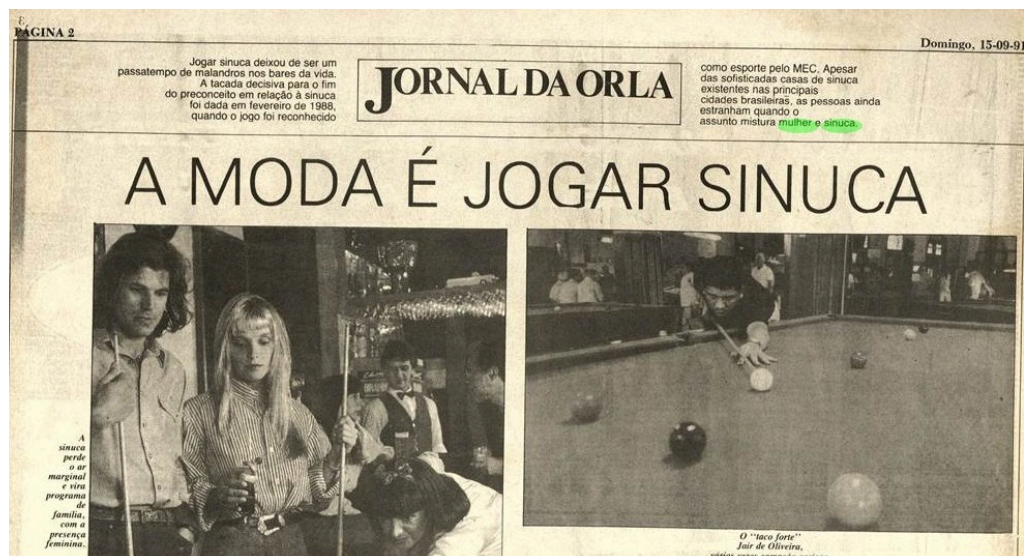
PÁGINA 2

Domingo, 15-09-91

Jogar sinuca deixou de ser um passatempo de malandros nos bares da vida. A tacada decisiva para o fim do preconceito em relação à sinuca foi dada em fevereiro de 1988, quando o jogo foi reconhecido

JORNAL DA ORLA

como esporte pelo MEC. Apesar das sofisticadas casas de sinuca existentes nas principais cidades brasileiras, as pessoas ainda estranham quando o assunto mistura mulher e sinuca.

A MODA É JOGAR SINUCA

A sinuca perde o ar marginal e vira programa de família, com a presença feminina.

O "taco forte" Jair de Oliveira, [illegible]